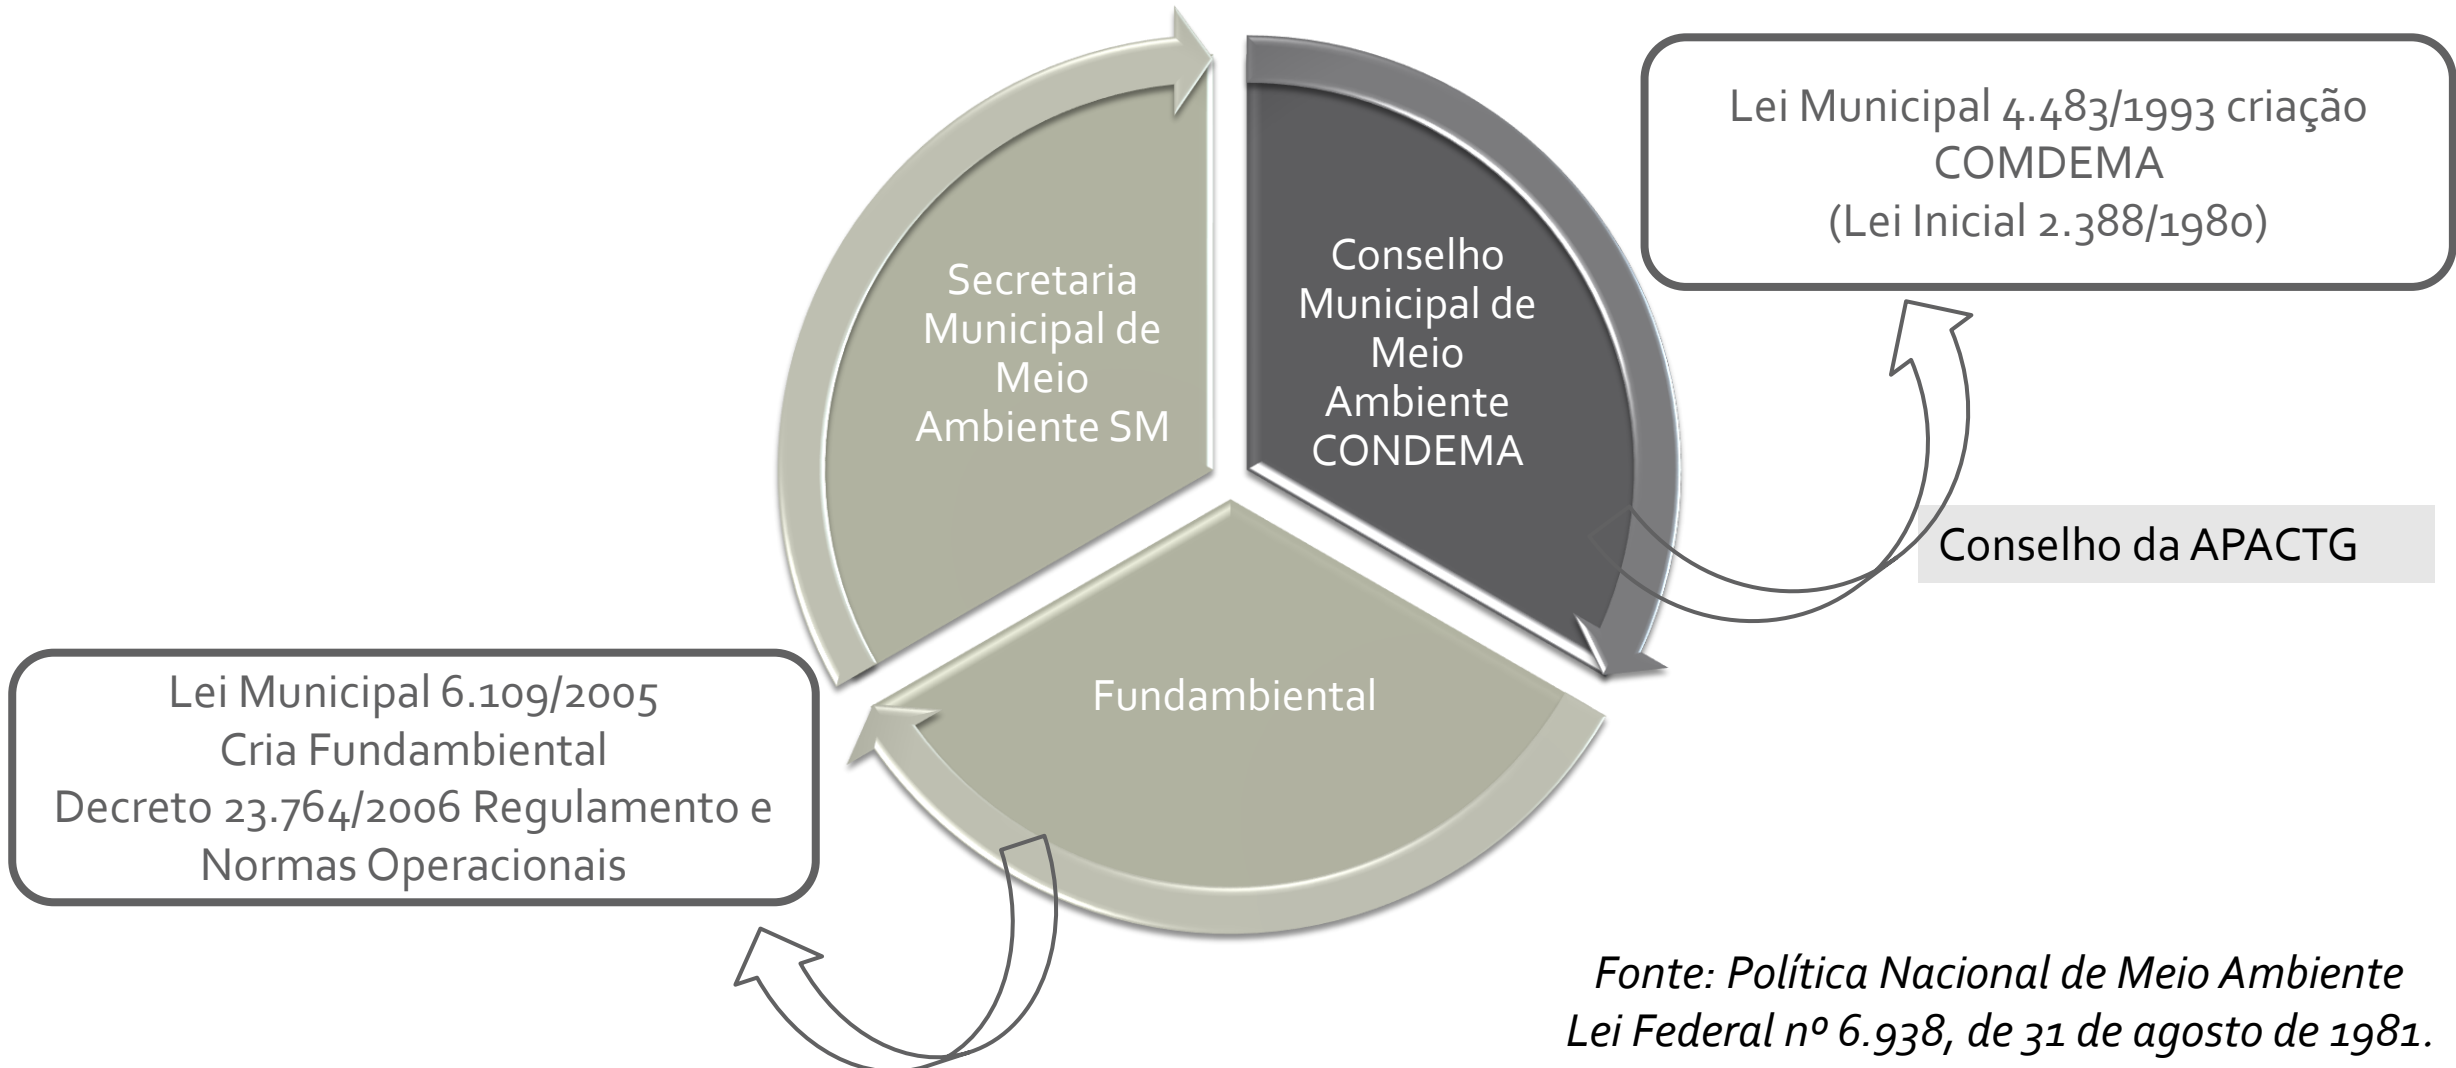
Secretaria Municipal de Meio Ambiente SM

Conselho Municipal de Meio Ambiente CONDEMA

Lei Municipal 4.483/1993 criação COMDEMA (Lei Inicial 2.388/1980)

Conselho da APACTG

Fundambiental

Lei Municipal 6.109/2005 Cria Fundambiental Decreto 23.764/2006 Regulamento e Normas Operacionais

Fonte: Política Nacional de Meio Ambiente Lei Federal nº 6.938, de 31 de agosto de 1981.